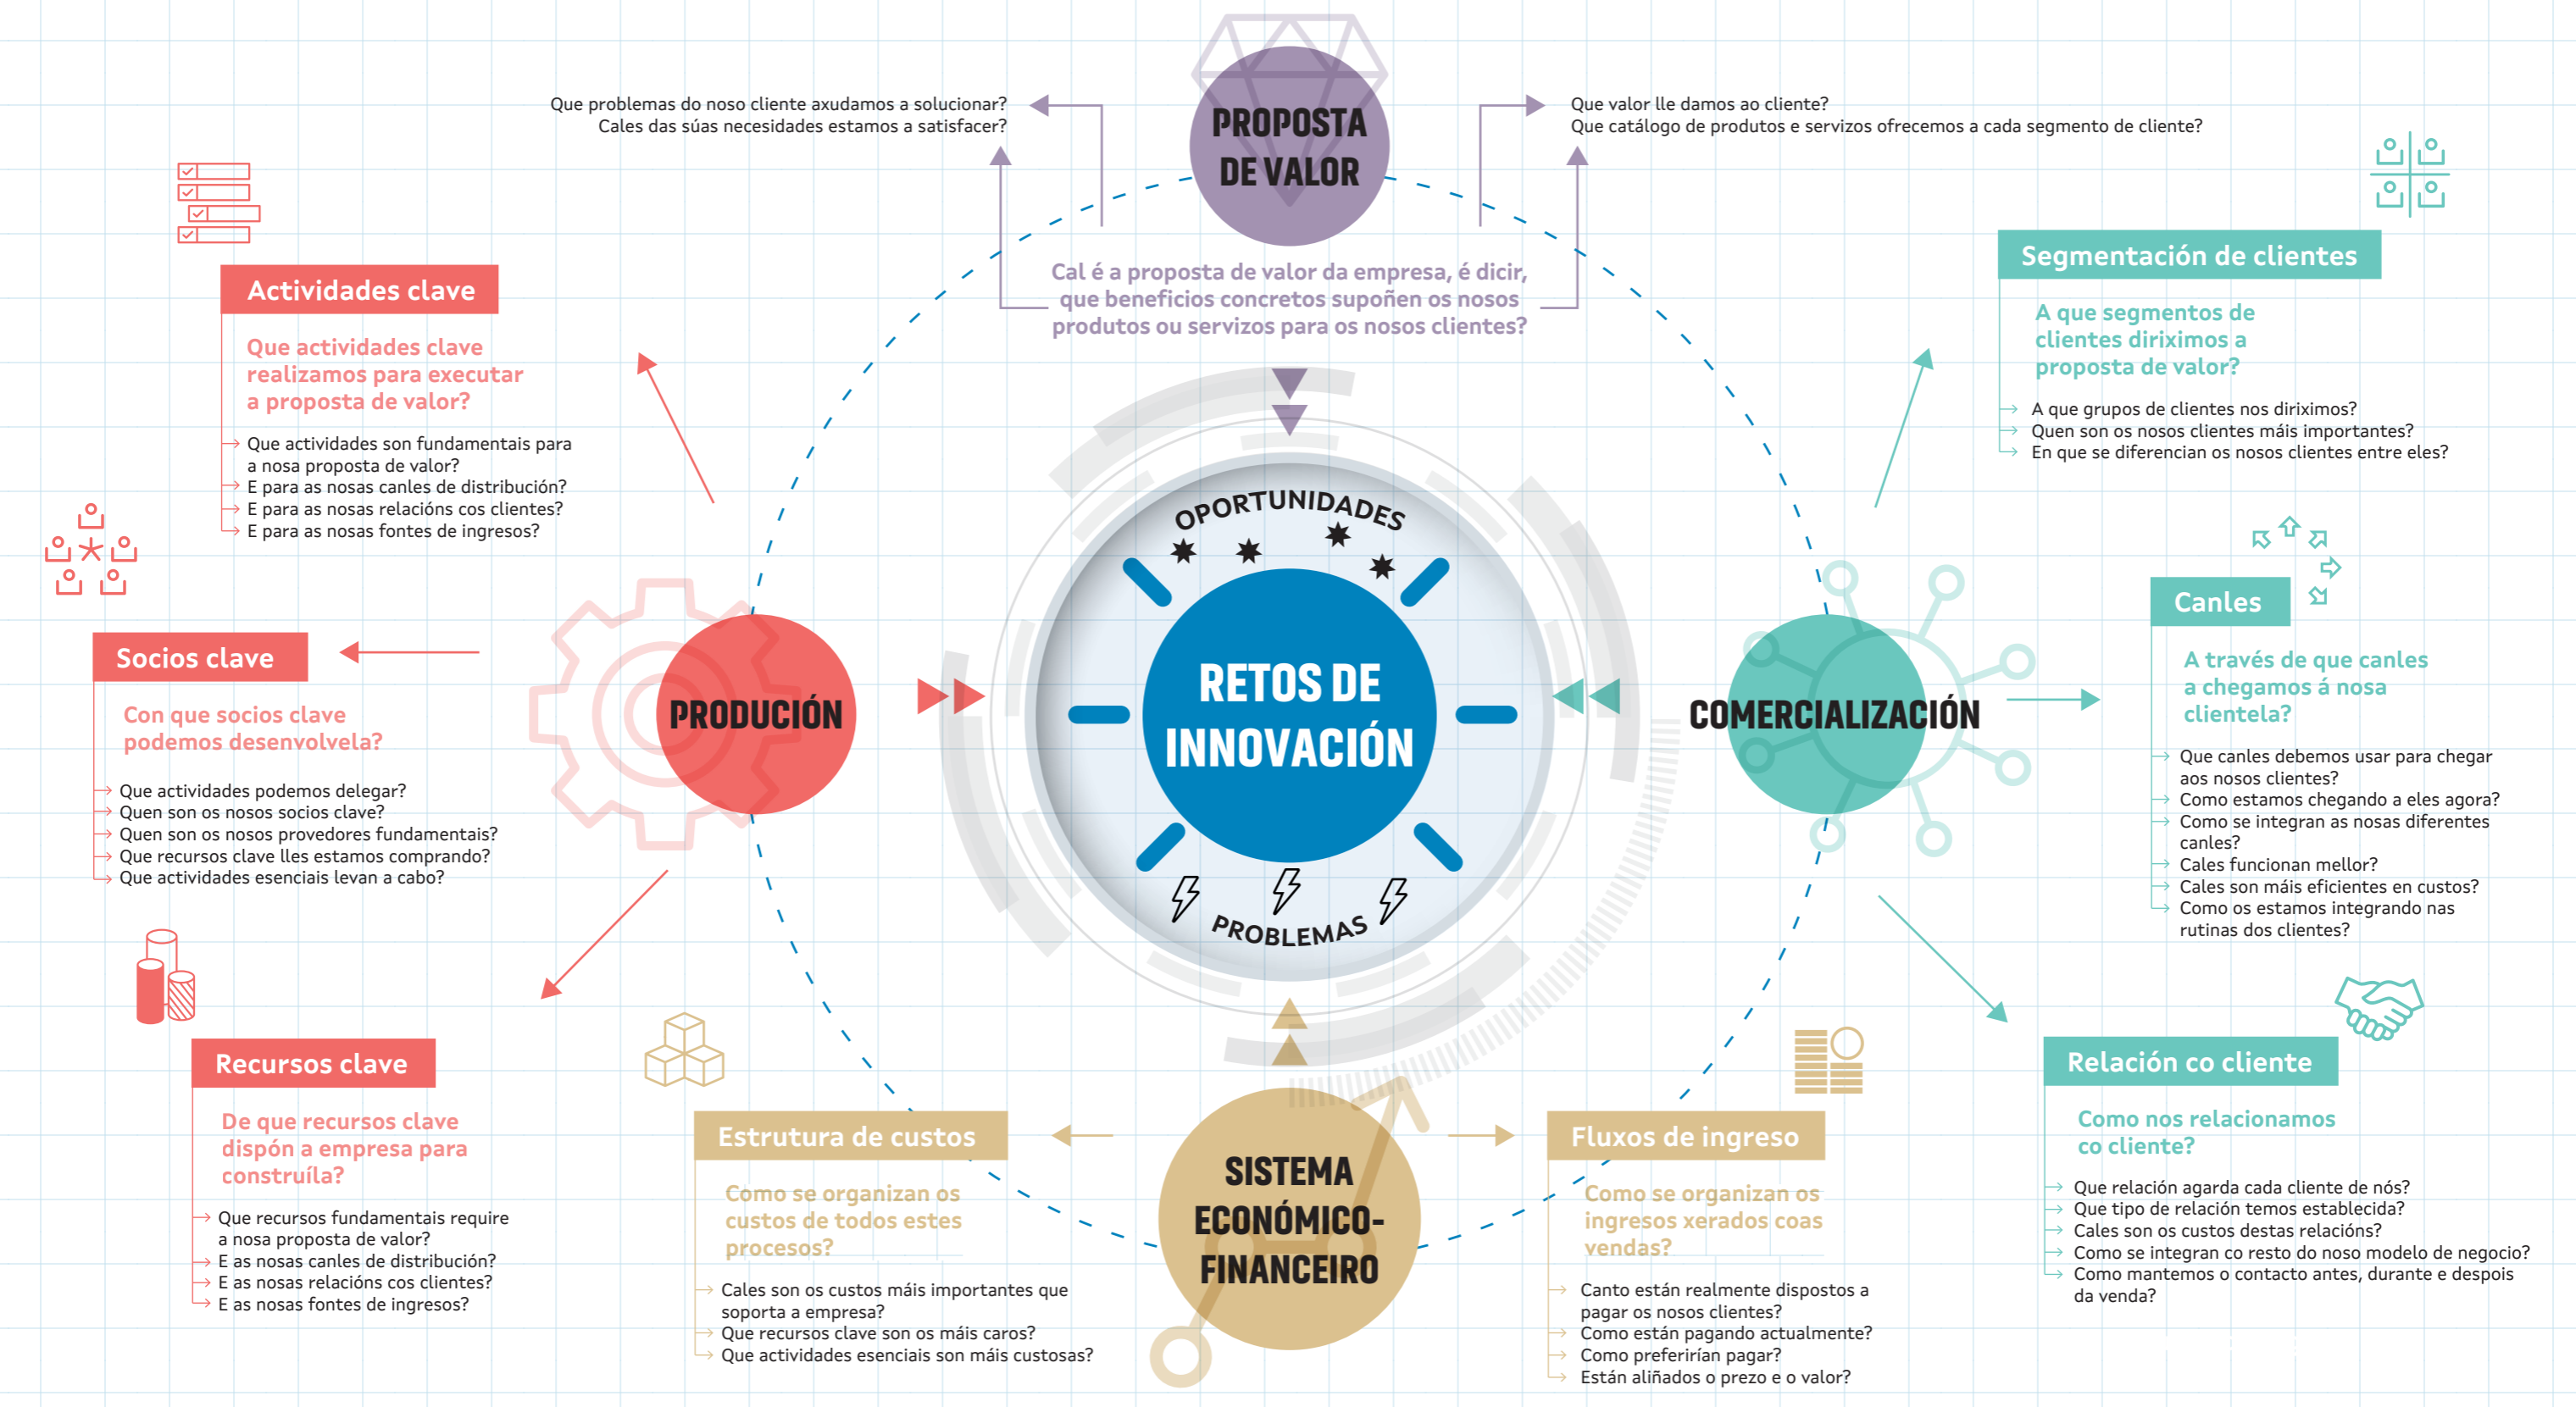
PROPOSTA DE VALOR

Que problemas do noso cliente axudamos a solucionar?
Cales das súas necesidades estamos a satisfacer?

Que valor lle damos ao cliente?
Que catálogo de produtos e servizos ofrecemos a cada segmento de cliente?

Cal é a proposta de valor da empresa, é dicir, que beneficios concretos supoñen os nosos produtos ou servizos para os nosos clientes?

Actividades clave

Que actividades clave realizamos para executar a proposta de valor?

Que actividades son fundamentais para a nosa proposta de valor?
E para as nosas canles de distribución?
E para as nosas relacións cos clientes?
E para as nosas fontes de ingresos?

Socios clave

Con que socios clave podemos desenvolvela?

Que actividades podemos delegar?
Quen son os nosos socios clave?
Quen son os nosos provedores fundamentais?
Que recursos clave lles estamos comprando?
Que actividades esenciais levan a cabo?

PRODUCIÓN

OPORTUNIDADES

RETOS DE INNOVACIÓN

PROBLEMAS

COMERCIALIZACIÓN

Segmentación de clientes

A que segmentos de clientes diriximos a proposta de valor?

A que grupos de clientes nos diriximos?
Quen son os nosos clientes máis importantes?
En que se diferencian os nosos clientes entre eles?

Canles

A través de que canles a chegamos á nosa clientela?

Que canles debemos usar para chegar aos nosos clientes?
Como estamos chegando a eles agora?
Como se integran as nosas diferentes canles?
Cales funcionan mellor?
Cales son máis eficientes en custos?
Como os estamos integrando nas rutinas dos clientes?

Recursos clave

De que recursos clave dispón a empresa para construíla?

Que recursos fundamentais require a nosa proposta de valor?
E as nosas canles de distribución?
E as nosas relacións cos clientes?
E as nosas fontes de ingresos?

Estrutura de custos

Como se organizan os custos de todos estes procesos?

Cales son os custos máis importantes que soporta a empresa?
Que recursos clave son os máis caros?
Que actividades esenciais son máis custosas?

SISTEMA ECONÓMICO-FINANCEIRO

Fluxos de ingreso

Como se organizan os ingresos xerados coas vendas?

Canto están realmente dispostos a pagar os nosos clientes?
Como están pagando actualmente?
Como preferirían pagar?
Están aliñados o prezo e o valor?

Relación co cliente

Como nos relacionamos co cliente?

Que relación agarda cada cliente de nós?
Que tipo de relación temos establecida?
Cales son os custos destas relacións?
Como se integran co resto do noso modelo de negocio?
Como mantemos o contacto antes, durante e despois da venda?